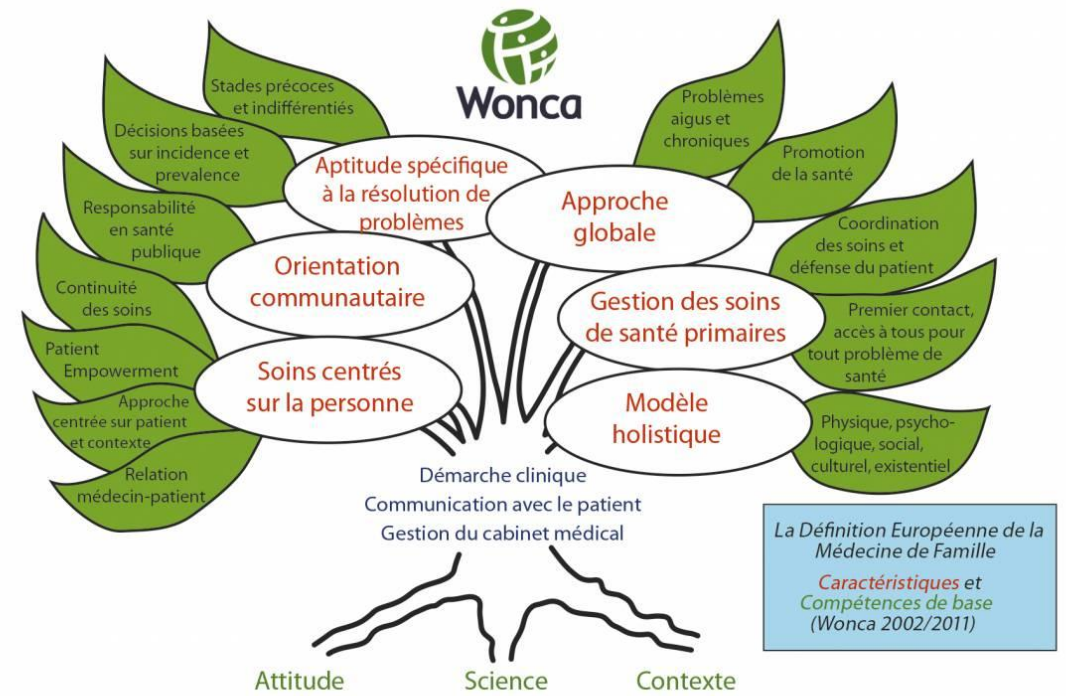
Wonca

Stades précoces et indifférentiés

Décisions basées sur incidence et prevalence

Responsabilité en santé publique

Continuité des soins

Patient Empowerment

Approche centrée sur patient et contexte

Relation médecin-patient

Aptitude spécifique à la résolution de problèmes

Orientation communautaire

Soins centrés sur la personne

Problèmes aigus et chroniques

Promotion de la santé

Coordination des soins et défense du patient

Premier contact, accès à tous pour tout problème de santé

Physique, psychologique, social, culturel, existentiel

Approche globale

Gestion des soins de santé primaires

Modèle holistique

Démarche clinique
Communication avec le patient
Gestion du cabinet médical

La Définition Européenne de la Médecine de Famille
Caractéristiques et Compétences de base
(Wonca 2002/2011)

Attitude
Science
Contexte